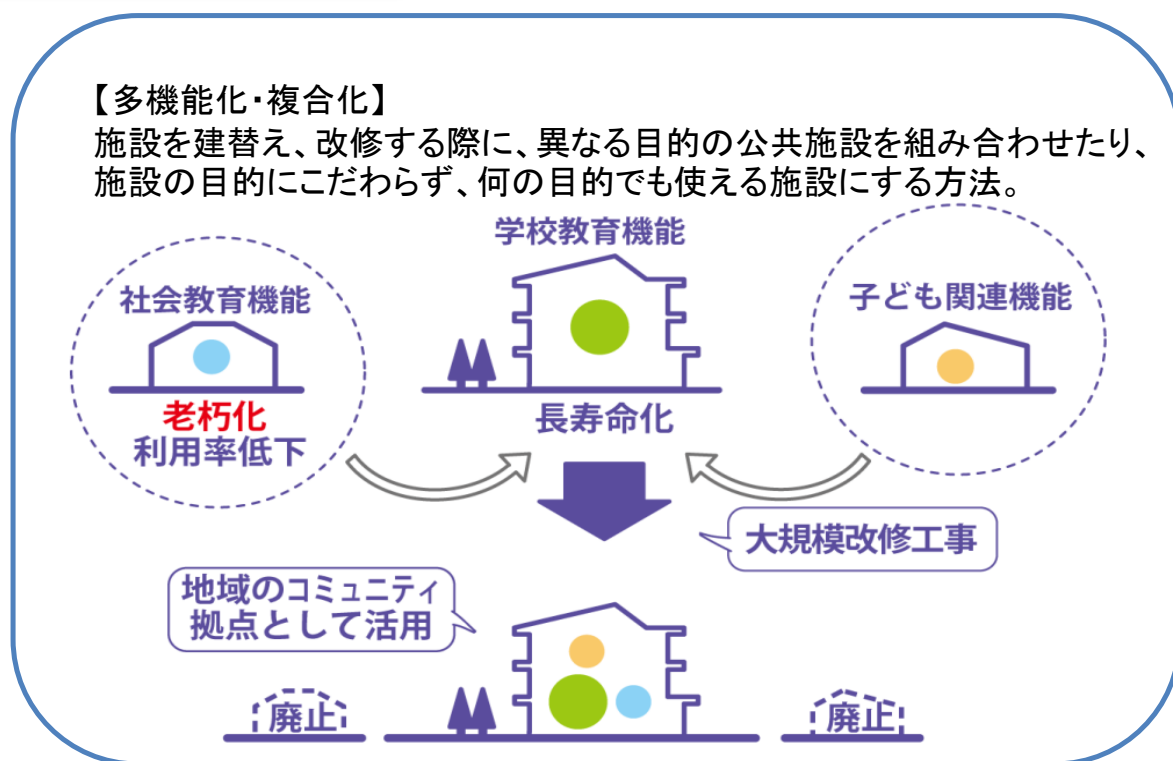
【多機能化・複合化】
施設を建替え、改修する際に、異なる目的の公共施設を組み合わせたり、施設の目的にこだわらず、何の目的でも使える施設にする方法。

学校教育機能

社会教育機能

老朽化
利用率低下

子ども関連機能

長寿命化

大規模改修工事

地域のコミュニティ
拠点として活用

廃止

廃止